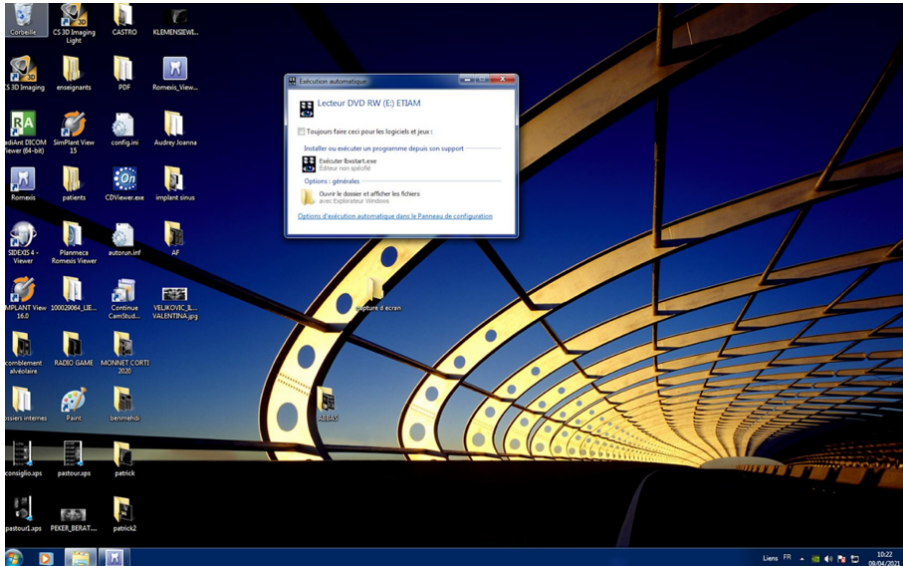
Corbeille
CS 3D Imaging Light
CASTRO
KLEMENSIEWI...
CS 3D Imaging
enseignants
PDF
Romexis_View...
RadiAnt DICOM Viewer (64-bit)
SimPlant View 15
config.ini
Audrey Joanna
Romexis
patients
CDViewer.exe
implant sinus
SIDEXIS 4 - Viewer
Planmeca Romexis Viewer
autorun.inf
AF
SIMPLANT View 16.0
100029064_LIE...
Continue CamStud...
VELJKOVIC_B... VALENTINA.jpg
comblement alvéolaire
RADIO GAME
MONNET CORTI 2020
dossiers internes
Paint
benmehib
consiglio.xps
pastour.xps
patrick
pastour1.xps
PEKER_BERAT...
patrick2
Capture d'écran
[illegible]

Exécution automatique
Lecteur DVD RW (E:) ETIAM
Toujours faire ceci pour les logiciels et jeux :
Installer ou exécuter un programme depuis son support
Exécuter Bootart.exe
Éditeur non spécifié
Options : générales
Ouvrir le dossier et afficher les fichiers
avec Explorateur Windows
Options d'exécution automatique dans le Panneau de configuration

Liens FR
10:22
09/04/2021